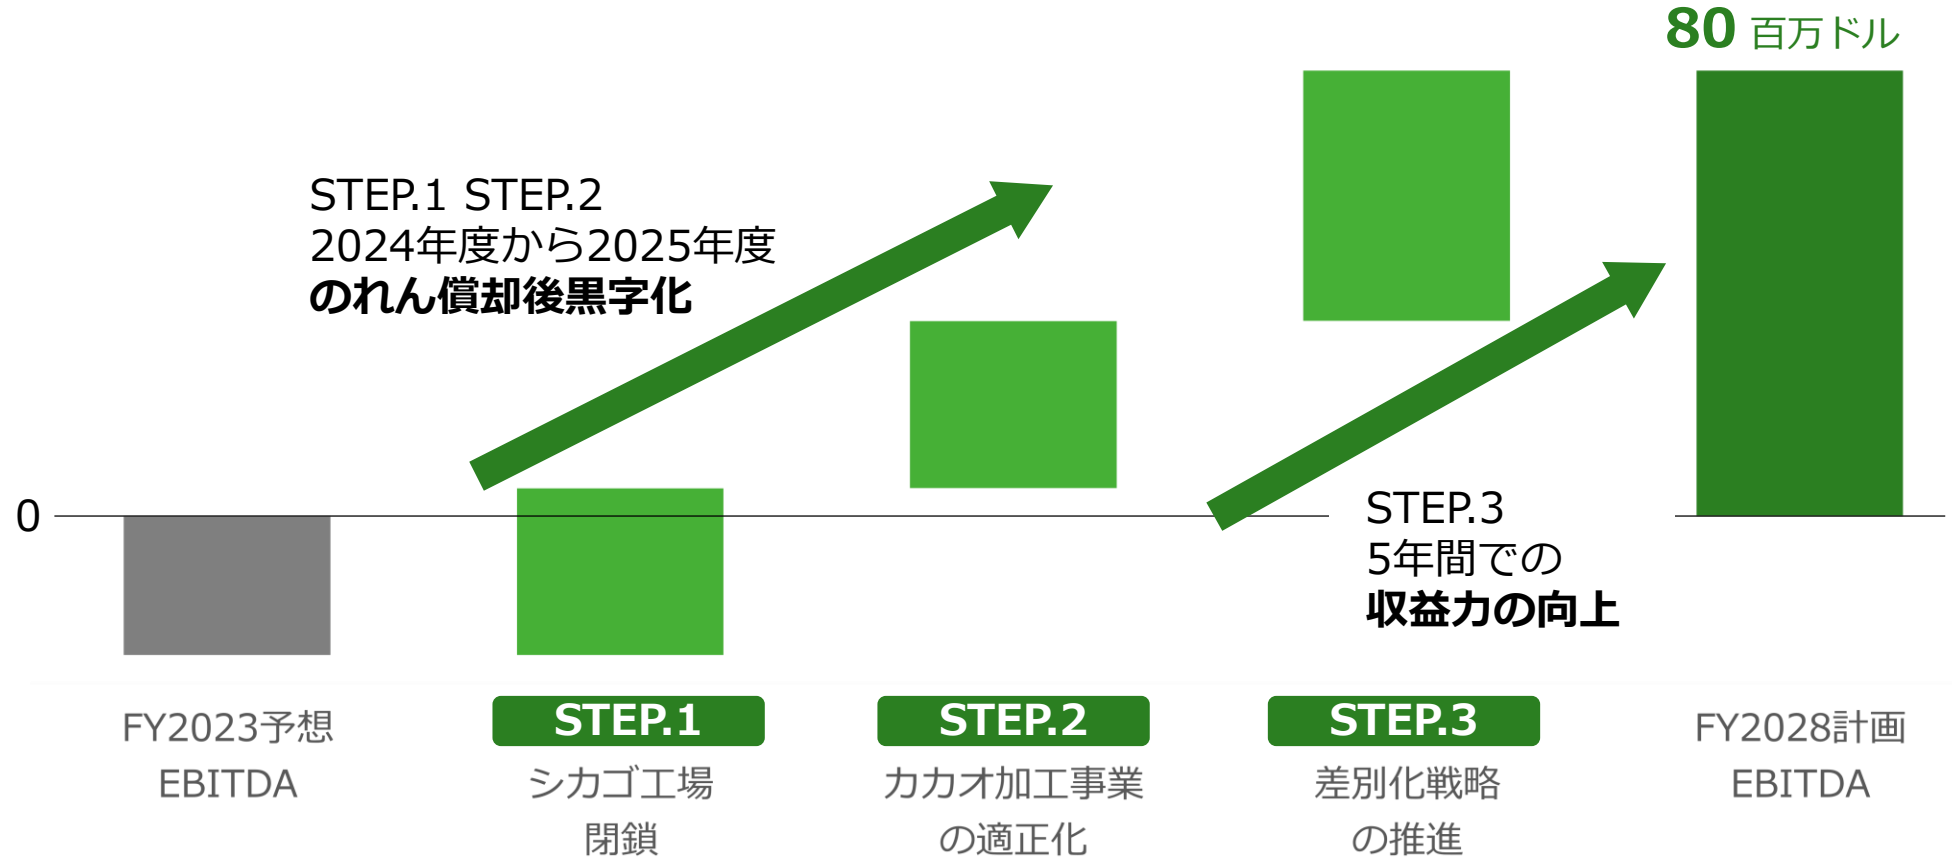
80 百万ドル

STEP.1 STEP.2
2024年度から2025年度
のれん償却後黒字化

0

STEP.3
5年間での
収益力の向上

FY2023予想
EBITDA

STEP.1
シカゴ工場
閉鎖

STEP.2
カカオ加工事業
の適正化

STEP.3
差別化戦略
の推進

FY2028計画
EBITDA